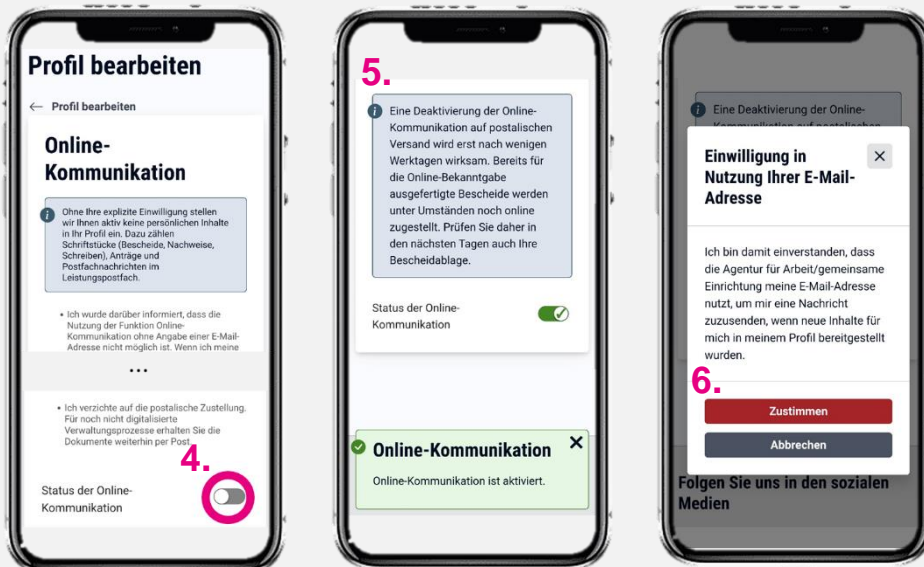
Profil bearbeiten

← Profil bearbeiten

Online-Kommunikation

Ohne Ihre explizite Einwilligung stellen wir Ihnen aktiv keine persönlichen Inhalte in Ihr Profil ein. Dazu zählen Schriftstücke (Bescheide, Nachweise, Schreiben), Anträge und Postfachnachrichten im Leistungspostfach.

• Ich wurde darüber informiert, dass die Nutzung der Funktion Online-Kommunikation ohne Angabe einer E-Mail-Adresse nicht möglich ist. Wenn ich meine

...

• Ich verzichte auf die postalische Zustellung. Für noch nicht digitalisierte Verwaltungsprozesse erhalten Sie die Dokumente weiterhin per Post.

4.

Status der Online-Kommunikation

5.

Eine Deaktivierung der Online-Kommunikation auf postalischen Versand wird erst nach wenigen Werktagen wirksam. Bereits für die Online-Bekanntgabe ausgefertigte Bescheide werden unter Umständen noch online zugestellt. Prüfen Sie daher in den nächsten Tagen auch Ihre Bescheidablage.

Status der Online-Kommunikation

Online-Kommunikation ✕

Online-Kommunikation ist aktiviert.

Eine Deaktivierung der Online-Kommunikation auf postalischen

Einwilligung in Nutzung Ihrer E-Mail-Adresse ✕

Ich bin damit einverstanden, dass die Agentur für Arbeit/gemeinsame Einrichtung meine E-Mail-Adresse nutzt, um mir eine Nachricht zuzusenden, wenn neue Inhalte für mich in meinem Profil bereitgestellt wurden.

6.

Zustimmen

Abbrechen

Folgen Sie uns in den sozialen Medien